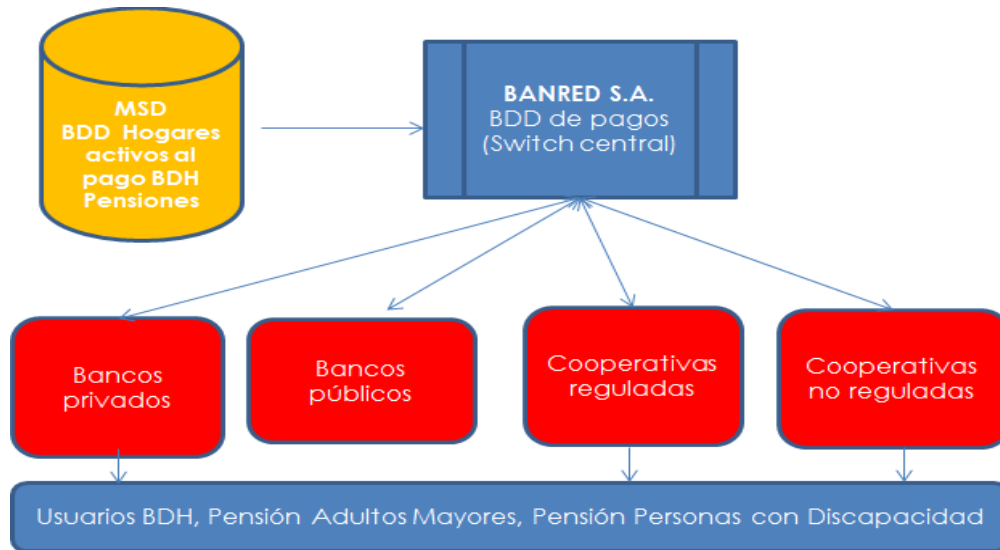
MSD
BDD Hogares activos al pago BDH Pensiones

BANRED S.A.
BDD de pagos
(Switch central)

Bancos privados

Bancos públicos

Cooperativas reguladas

Cooperativas no reguladas

Usuarios BDH, Pensión Adultos Mayores, Pensión Personas con Discapacidad